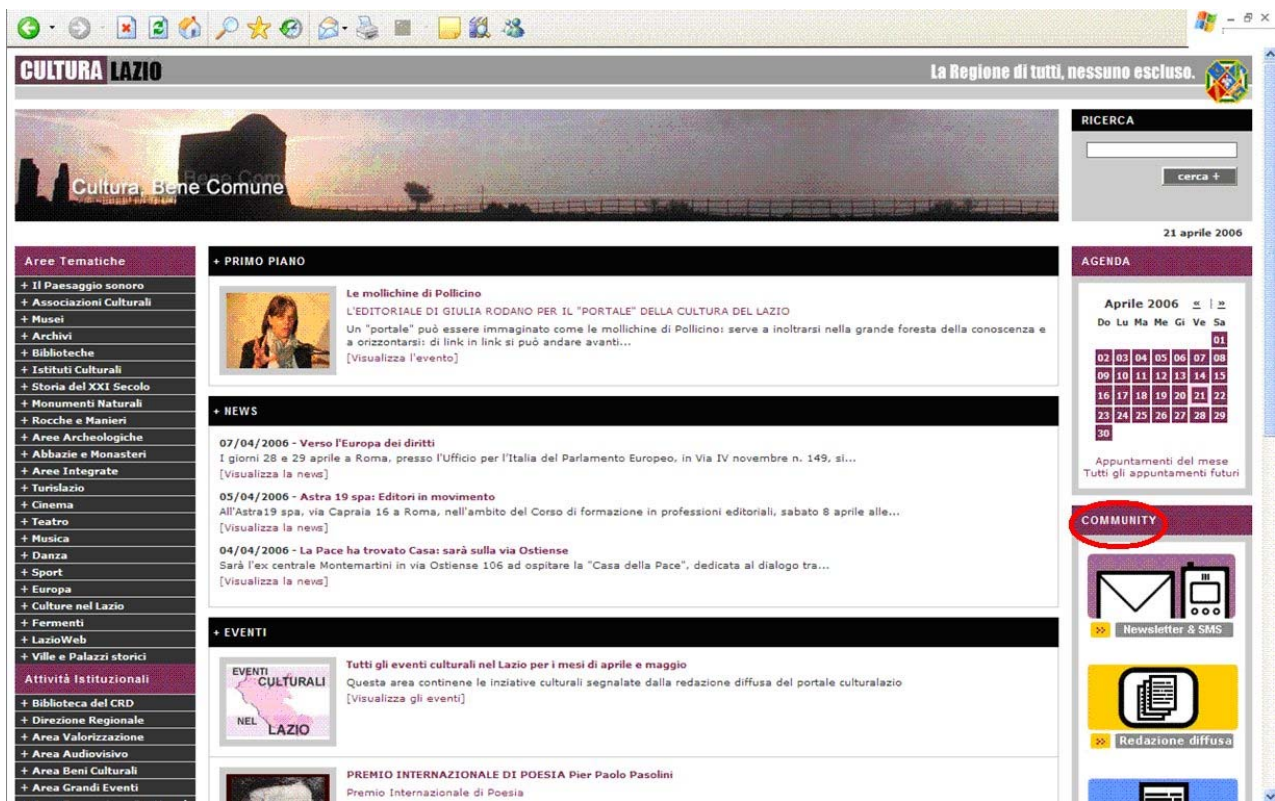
CULTURA LAZIO

La Regione di tutti, nessuno escluso.

Cultura, Bene Comune

RICERCA

cerca +

21 aprile 2006

Aree Tematiche
+ Il Paesaggio sonoro
+ Associazioni Culturali
+ Musei
+ Archivi
+ Biblioteche
+ Istituti Culturali
+ Storia del XXI Secolo
+ Monumenti Naturali
+ Rocche e Manieri
+ Aree Archeologiche
+ Abbazie e Monasteri
+ Aree Integrate
+ Turislazio
+ Cinema
+ Teatro
+ Musica
+ Danza
+ Sport
+ Europa
+ Culture nel Lazio
+ Fermenti
+ LazioWeb
+ Ville e Palazzi storici

Attività Istituzionali
+ Biblioteca del CRD
+ Direzione Regionale
+ Area Valorizzazione
+ Area Audiovisivo
+ Area Beni Culturali
+ Area Grandi Eventi

+ PRIMO PIANO

Le mollichine di Pollicino
L'EDITORIALE DI GIULIA RODANO PER IL "PORTALE" DELLA CULTURA DEL LAZIO
Un "portale" può essere immaginato come le mollichine di Pollicino: serve a inoltrarsi nella grande foresta della conoscenza e a orizzontarsi: di link in link si può andare avanti...
[Visualizza l'evento]

+ NEWS

07/04/2006 - Verso l'Europa dei diritti
I giorni 28 e 29 aprile a Roma, presso l'Ufficio per l'Italia del Parlamento Europeo, in Via IV novembre n. 149, si...
[Visualizza la news]

05/04/2006 - Astra 19 spa: Editori in movimento
All'Astra19 spa, via Capraia 16 a Roma, nell'ambito del Corso di formazione in professioni editoriali, sabato 8 aprile alle...
[Visualizza la news]

04/04/2006 - La Pace ha trovato Casa: sarà sulla via Ostiense
Sarà l'ex centrale Montemartini in via Ostiense 106 ad ospitare la "Casa della Pace", dedicata al dialogo tra...
[Visualizza la news]

+ EVENTI

EVENTI CULTURALI NEL LAZIO

Tutti gli eventi culturali nel Lazio per i mesi di aprile e maggio
Questa area continene le inziative culturali segnalate dalla redazione diffusa del portale culturalazio
[Visualizza gli eventi]

PREMIO INTERNAZIONALE DI POESIA Pier Paolo Pasolini
Premio Internazionale di Poesia

AGENDA

Aprile 2006 « | »

| Do | Lu | Ma | Me | Gi | Ve | Sa |
|---|---|---|---|---|---|---|
| | | | | | | 01 |
| 02 | 03 | 04 | 05 | 06 | 07 | 08 |
| 09 | 10 | 11 | 12 | 13 | 14 | 15 |
| 16 | 17 | 18 | 19 | 20 | 21 | 22 |
| 23 | 24 | 25 | 26 | 27 | 28 | 29 |
| 30 | | | | | | |

Appuntamenti del mese
Tutti gli appuntamenti futuri

COMMUNITY

Newsletter & SMS

Redazione diffusa